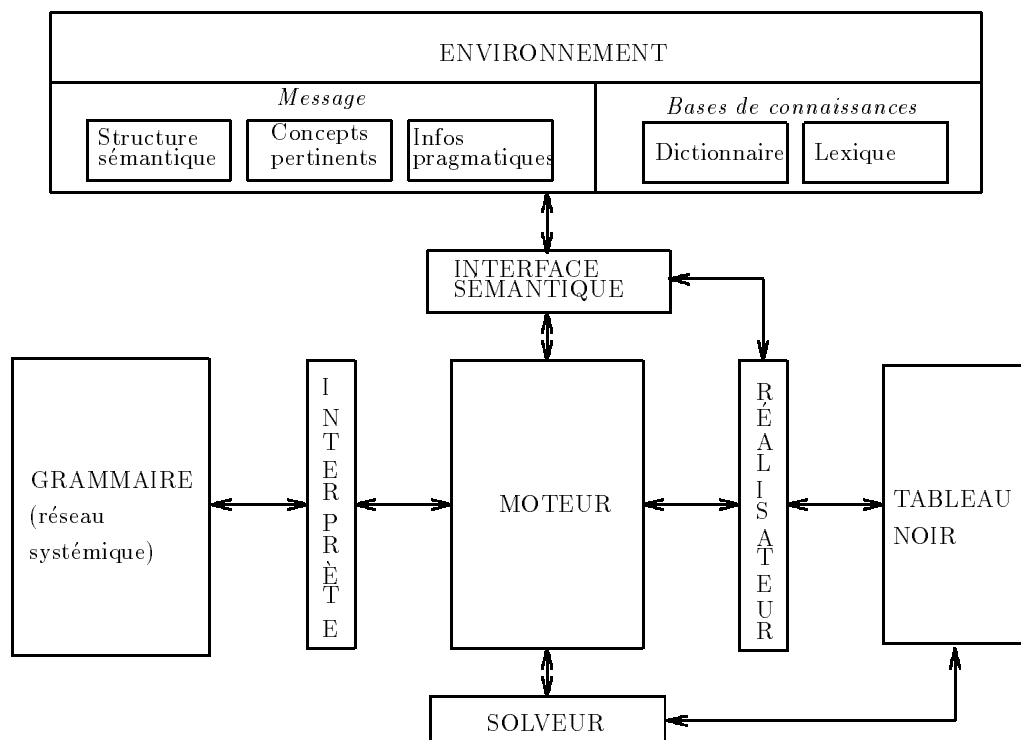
ENVIRONNEMENT

*Message*

Structure sémantique

Concepts pertinents

Infos pragmatiques

*Bases de connaissances*

Dictionnaire

Lexique

INTERFACE SEMANTIQUE

GRAMMAIRE (réseau systémique)

INTERPRÈTE

MOTEUR

RÉALISATEUR

TABLEAU NOIR

SOLVEUR